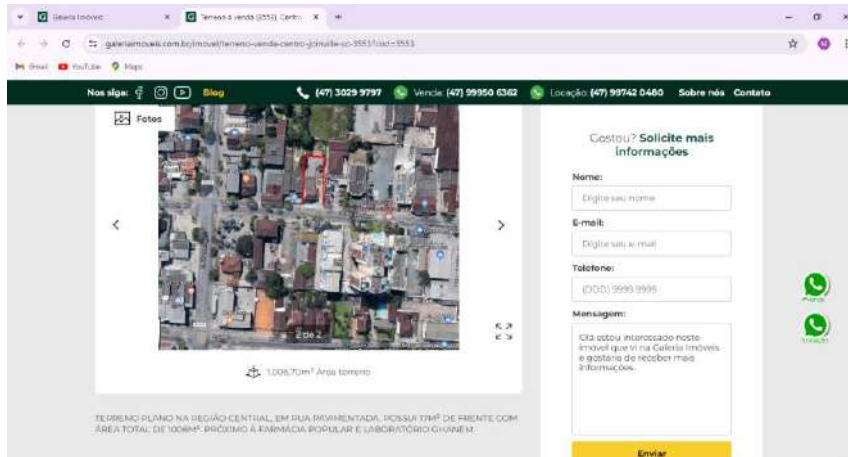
Galeria Imóveis
Terreno à venda (3553) Centro
galeriaimoveis.com.br/imovel/terreno-venda-centro-joinville-sc-3553?cod=3553
Gmail YouTube Maps

Nos siga: Blog (47) 3029 9797 Venda: (47) 99950 6362 Locação: (47) 99742 0480 Sobre nós Contato

Fotos

2 de 2

1.006,70m² Área terreno

TERRENO PLANO NA REGIÃO CENTRAL, EM RUA PAVIMENTADA, POSSUI 17M² DE FRENTE COM ÁREA TOTAL DE 1006M². PRÓXIMO À FARMÁCIA POPULAR E LABORATÓRIO GHANEM.

Gostou? Solicite mais informações

Nome:
Digite seu nome
E-mail:
Digite seu e-mail
Telefone:
(000) 9999 9999
Mensagem:
Olá estou interessado neste imóvel que vi na Galeria Imóveis e gostaria de receber mais informações.

Enviar

Vendas
Locação